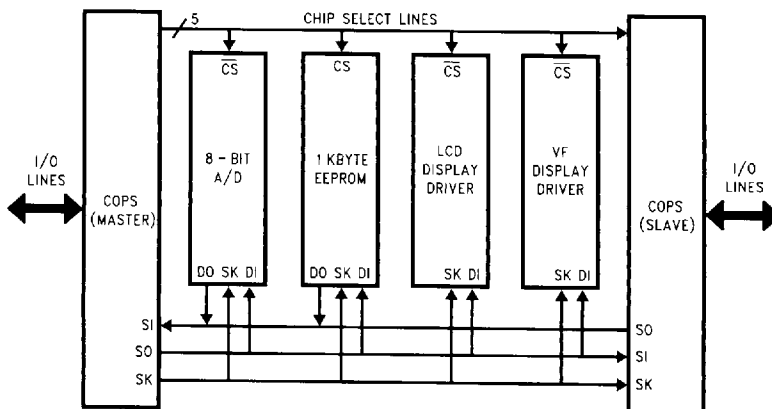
5

CHIP SELECT LINES

I/O LINES

COPS (MASTER)

$\overline{CS}$

8 - BIT A/D

DO SK DI

CS

1 KBYTE EEPROM

DO SK DI

$\overline{CS}$

LCD DISPLAY DRIVER

SK DI

$\overline{CS}$

VF DISPLAY DRIVER

SK DI

COPS (SLAVE)

I/O LINES

SI

SO

SK

SO

SI

SK